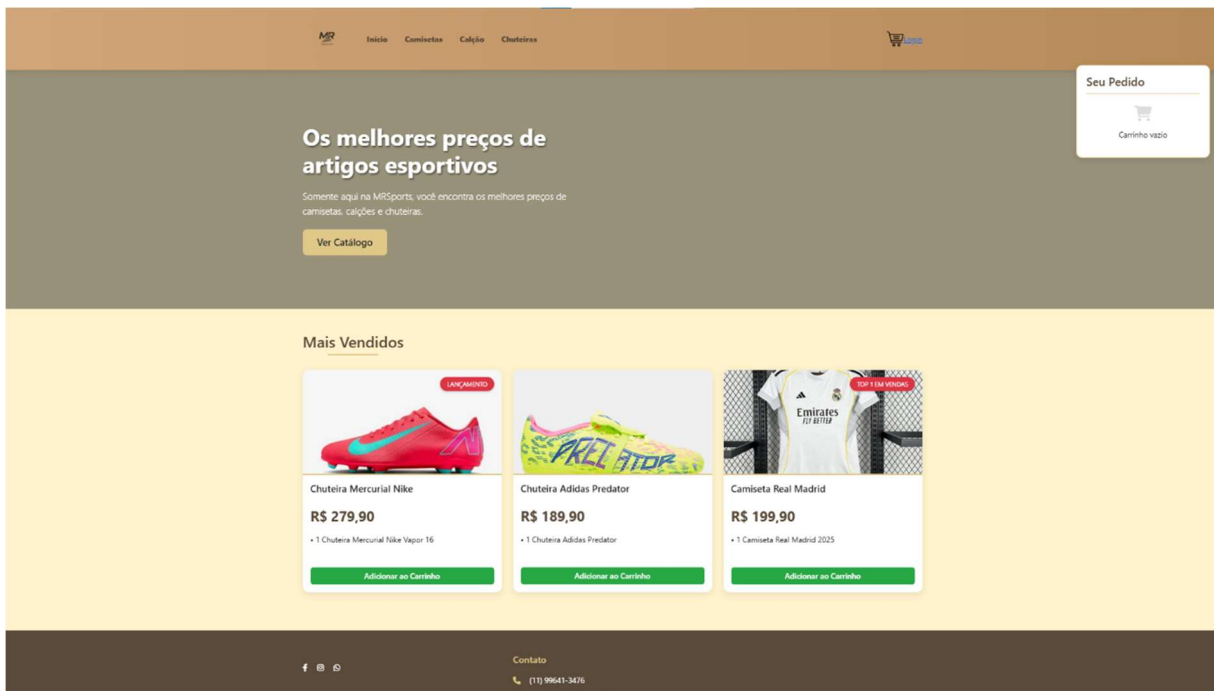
MR

Início Camisetas Calção Chuteiras

Seu Pedido

Carrinho vazio

Os melhores preços de artigos esportivos

Somente aqui na MRSports, você encontra os melhores preços de camisetas, calções e chuteiras.

Ver Catálogo

Mais Vendidos

LANÇAMENTO

Chuteira Mercurial Nike

R$ 279,90

• 1 Chuteira Mercurial Nike Vapor 16

Adicionar ao Carrinho

PREDATOR

Chuteira Adidas Predator

R$ 189,90

• 1 Chuteira Adidas Predator

Adicionar ao Carrinho

TOP 1 EM VENDAS

Emirates FLY BETTER

Camiseta Real Madrid

R$ 199,90

• 1 Camiseta Real Madrid 2025

Adicionar ao Carrinho

Contato

(11) 99641-3476